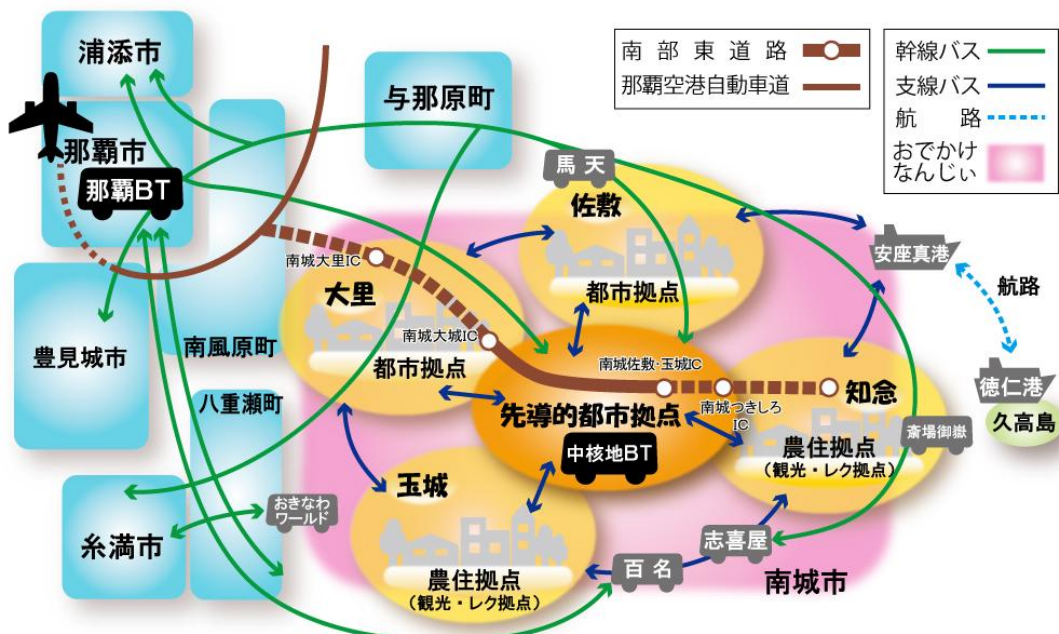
南部東道路
那覇空港自動車道

幹線バス
支線バス
航路
おでかけなんじぃ

浦添市
与那原町
那覇市
那覇BT
馬天
佐敷
都市拠点
安座真港
航路
南城大里IC
大里
南城大城IC
都市拠点
南城佐敷・玉城IC
知念
徳仁港
久高島
豊見城市
南風原町
先導的都市拠点
南城つきしろIC
農住拠点
(観光・レク拠点)
斎場御嶽
八重瀬町
中核地BT
玉城
おきなわワールド
糸満市
志喜屋
百名
農住拠点
(観光・レク拠点)
南城市